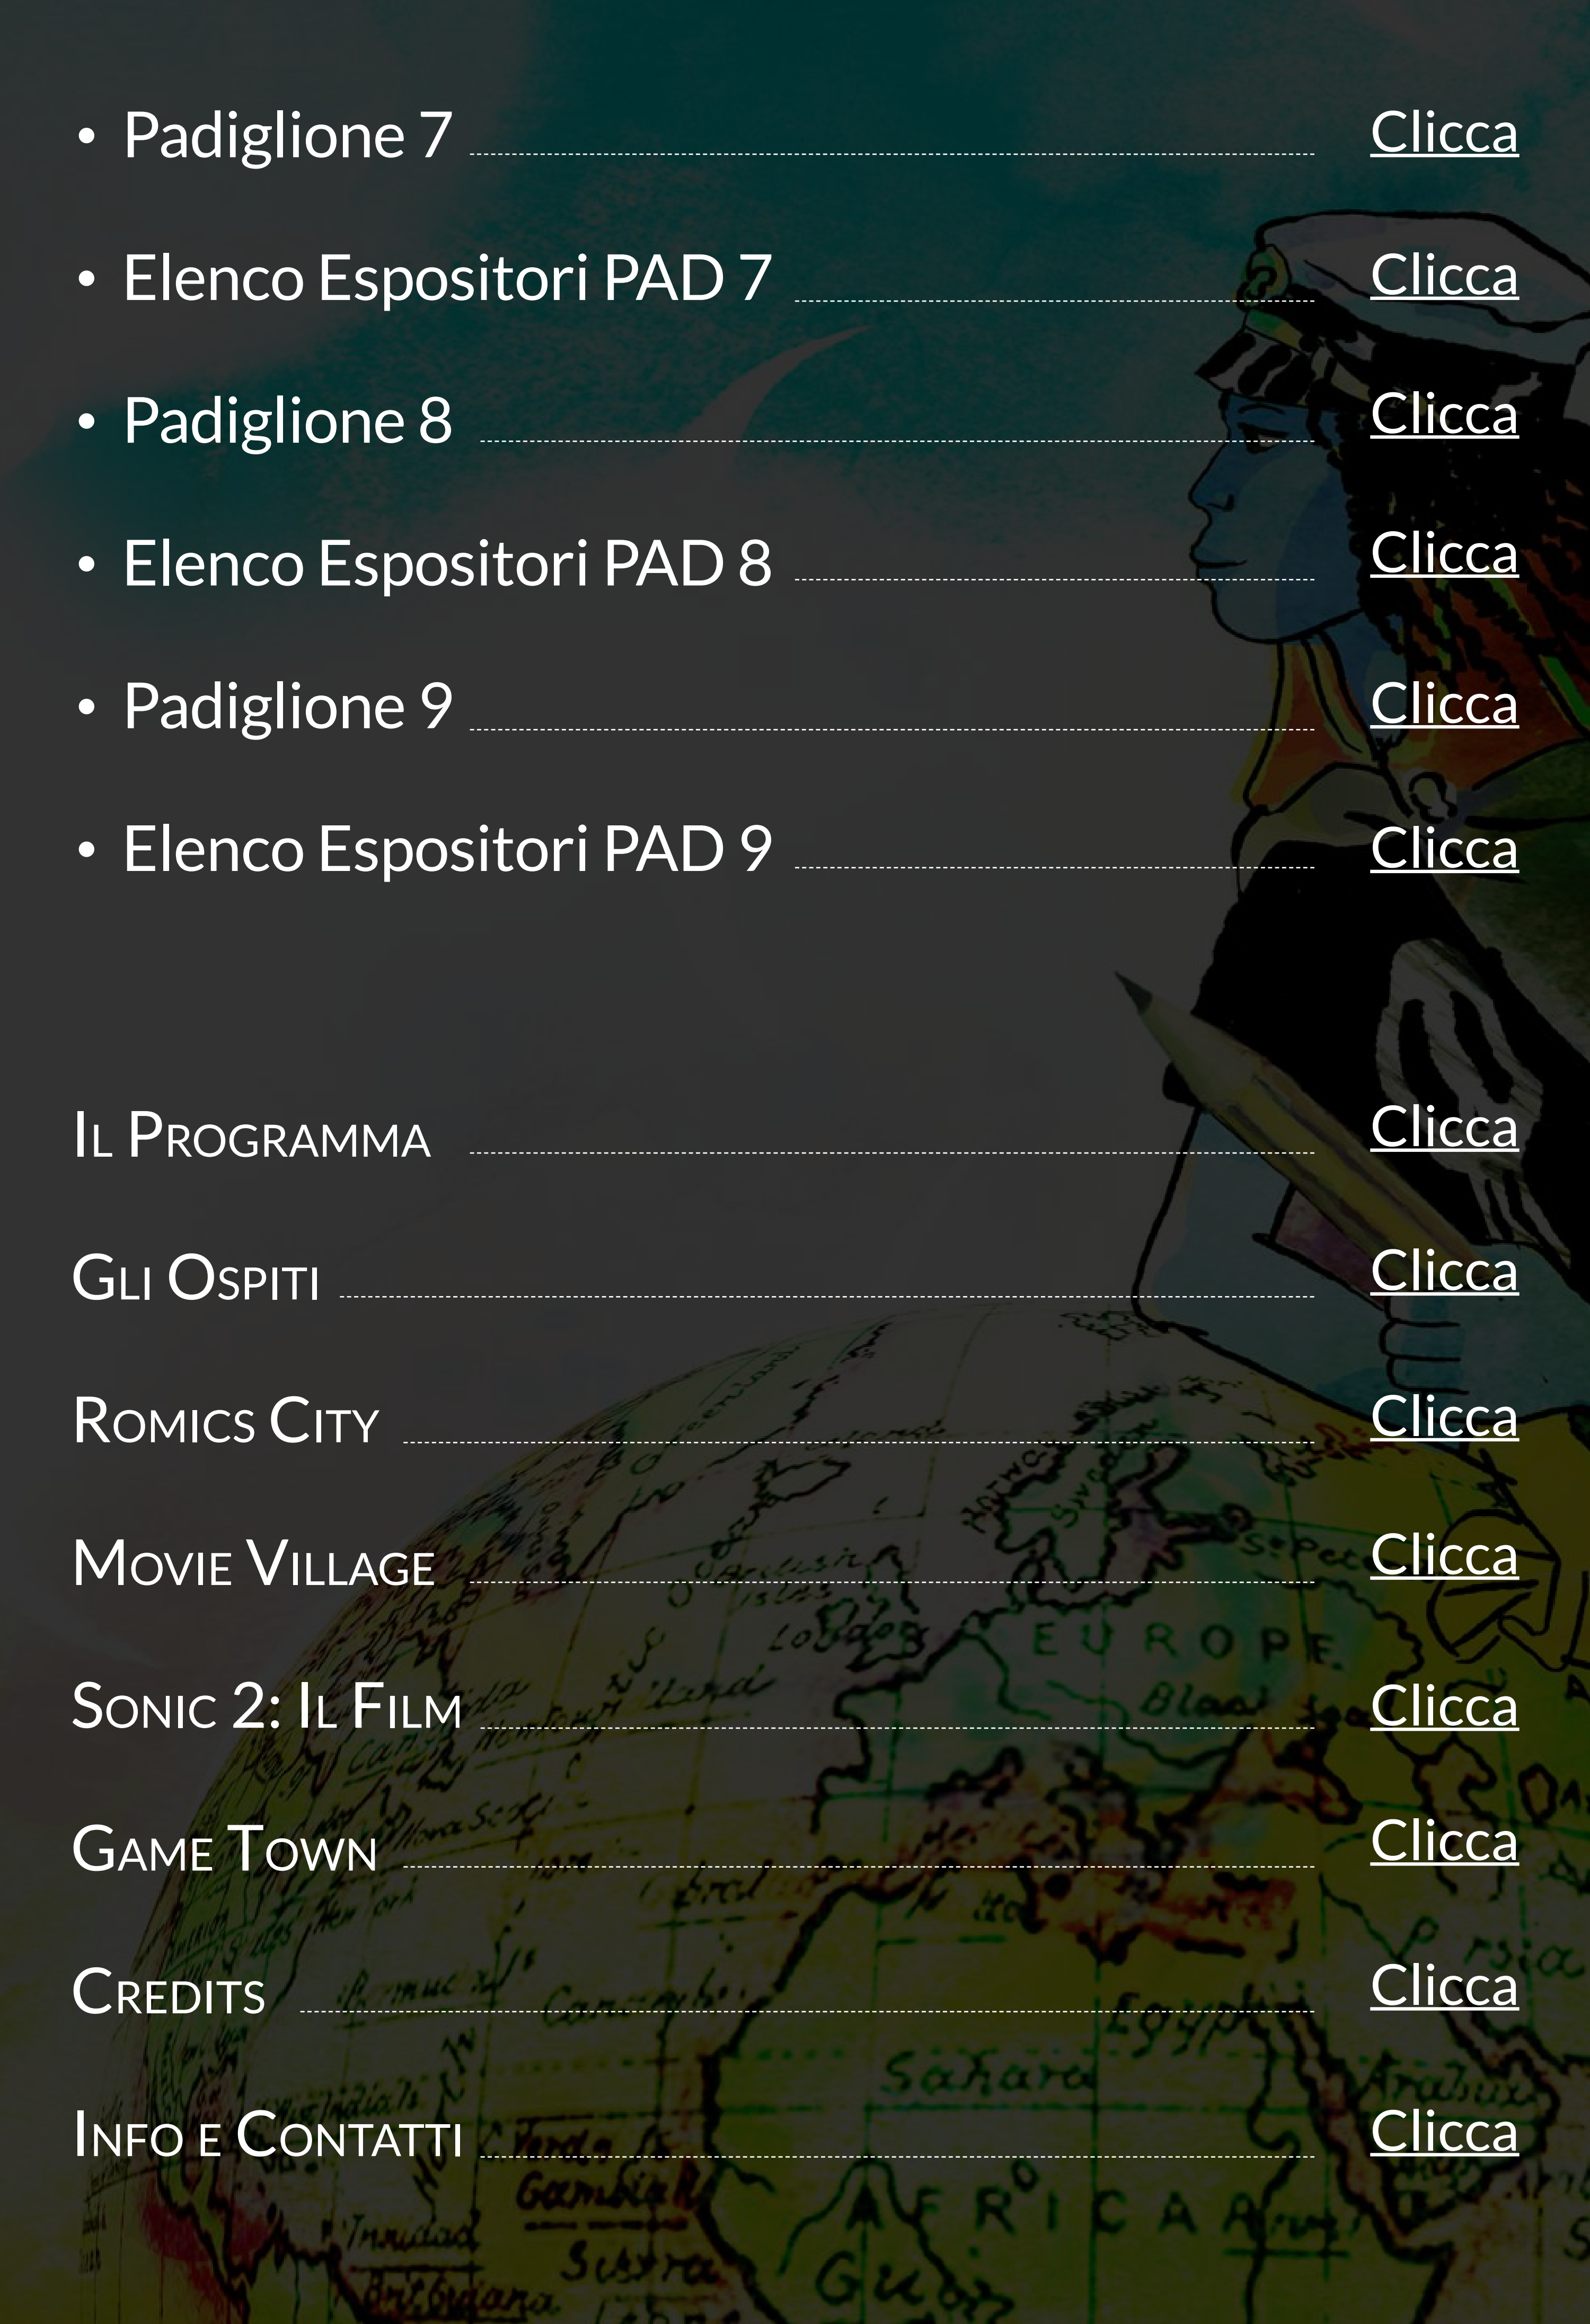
- Padiglione 7 Clicca
- Elenco Espositori PAD 7 Clicca
- Padiglione 8 Clicca
- Elenco Espositori PAD 8 Clicca
- Padiglione 9 Clicca
- Elenco Espositori PAD 9 Clicca

Il Programma Clicca

Gli Ospiti Clicca

Romics City Clicca

Movie Village Clicca

Sonic 2: Il Film Clicca

Game Town Clicca

Credits Clicca

Info e Contatti Clicca